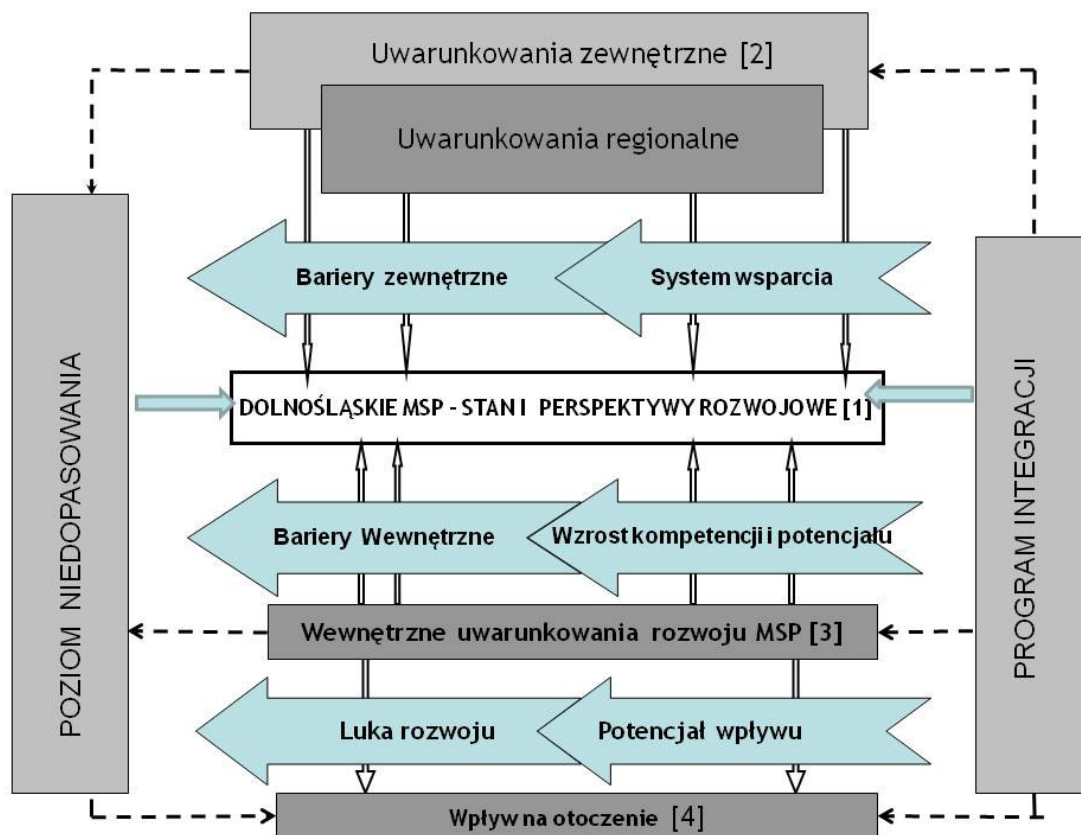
Uwarunkowania zewnętrzne [2]

Uwarunkowania regionalne

POZIOM NIEDOPASOWANIA

Bariery zewnętrzne

System wsparcia

PROGRAM INTEGRACJI

DOLNOŚLĄSKIE MSP - STAN I PERSPEKTYWY ROZWOJOWE [1]

Bariery Wewnętrzne

Wzrost kompetencji i potencjału

Wewnętrzne uwarunkowania rozwoju MSP [3]

Luka rozwoju

Potencjał wpływu

Wpływ na otoczenie [4]